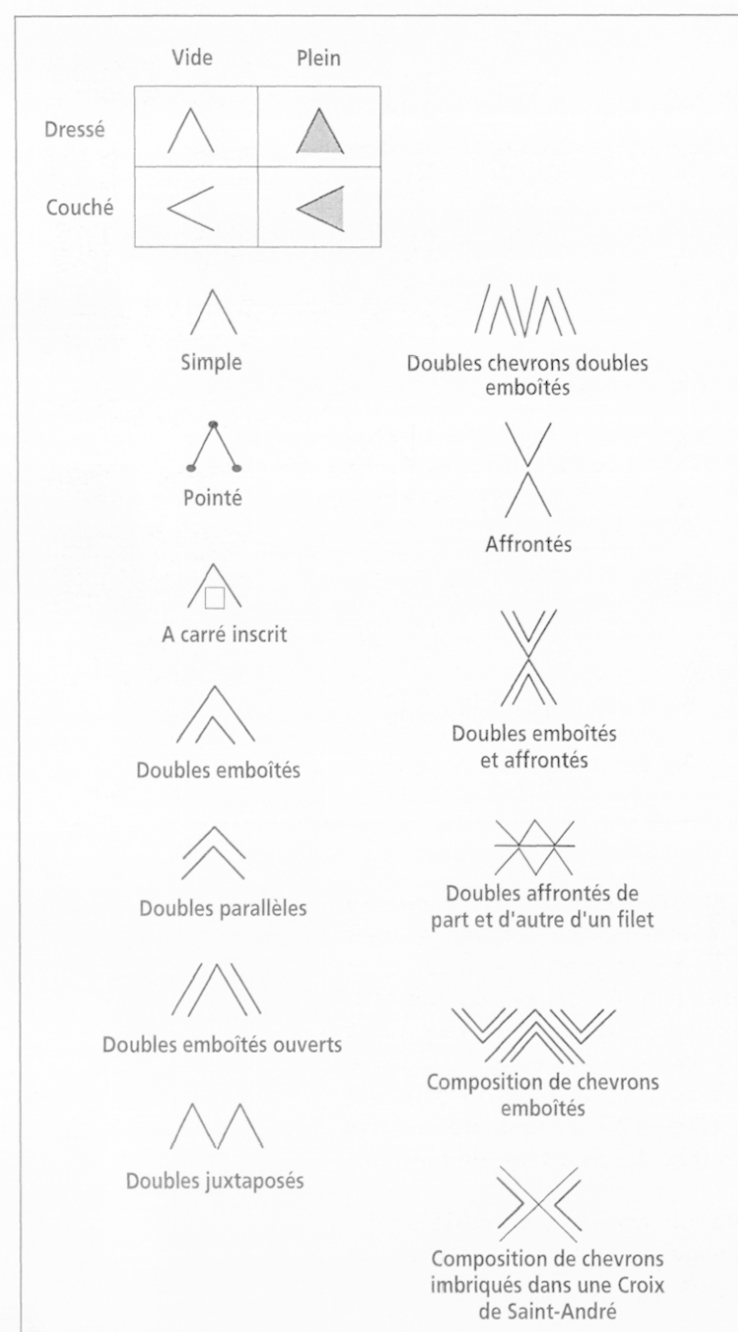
|  | Vide | Plein |
|---|---|---|
| Dressé |  |  |
| Couché |  |  |

Simple

Pointé

A carré inscrit

Doubles emboîtés

Doubles parallèles

Doubles emboîtés ouverts

Doubles juxtaposés

Doubles chevrons doubles emboîtés

Affrontés

Doubles emboîtés et affrontés

Doubles affrontés de part et d'autre d'un filet

Composition de chevrons emboîtés

Composition de chevrons imbriqués dans une Croix de Saint-André